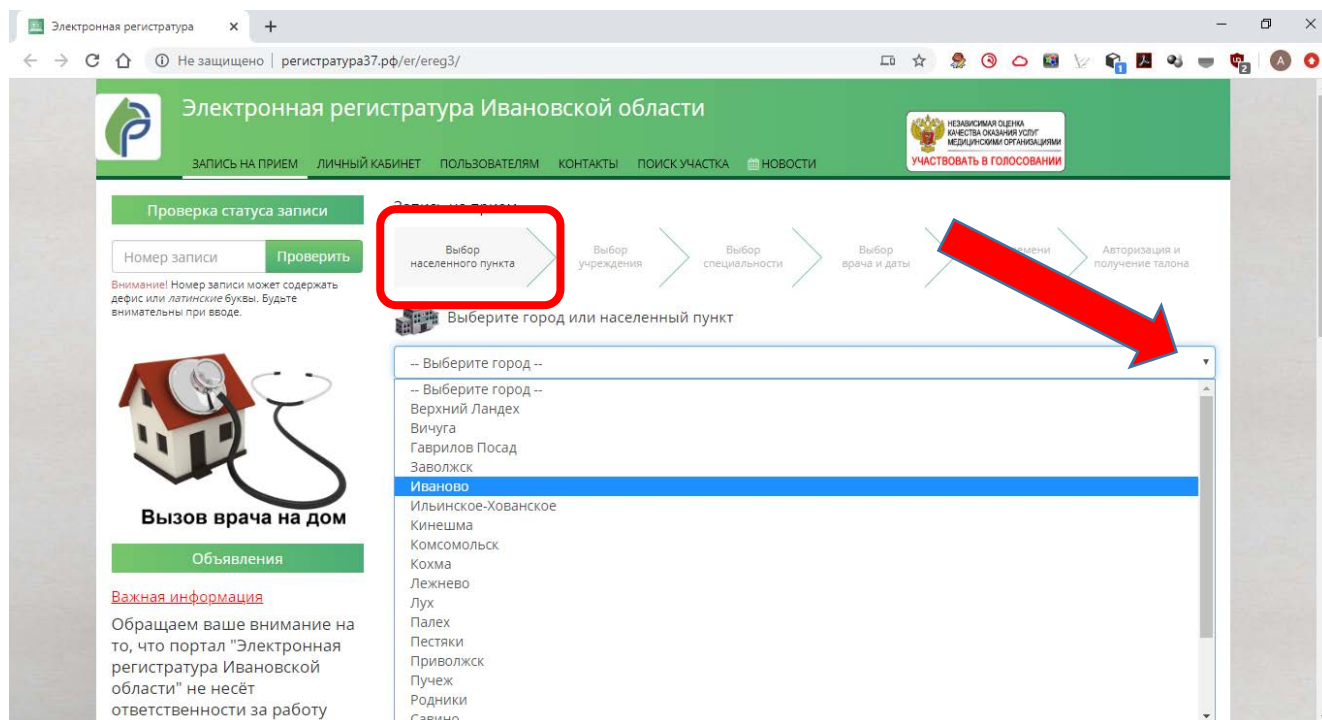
Электронная регистратура ×

Не защищено | регистратура37.рф/er/ereg3/

Электронная регистратура Ивановской области

ЗАПИСЬ НА ПРИЕМ ЛИЧНЫЙ КАБИНЕТ ПОЛЬЗОВАТЕЛЯМ КОНТАКТЫ ПОИСК УЧАСТКА НОВОСТИ

НЕЗАВИСИМАЯ ОЦЕНКА КАЧЕСТВА ОКАЗАНИЯ УСЛУГ МЕДИЦИНСКИМИ ОРГАНИЗАЦИЯМИ
УЧАСТВОВАТЬ В ГОЛОСОВАНИИ

Проверка статуса записи

Номер записи Проверить

Внимание! Номер записи может содержать дефис или латинские буквы. Будьте внимательны при вводе.

Вызов врача на дом

Объявления

Важная информация

Обращаем ваше внимание на то, что портал "Электронная регистратура Ивановской области" не несёт ответственности за работу

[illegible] на прием

Выбор населенного пункта | Выбор учреждения | Выбор специальности | Выбор врача и даты | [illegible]мени | Авторизация и получение талона

Выберите город или населенный пункт

-- Выберите город --

-- Выберите город --
Верхний Ландех
Вичуга
Гаврилов Посад
Заволжск
Иваново
Ильинское-Хованское
Кинешма
Комсомольск
Кохма
Лежнево
Лух
Палех
Пестяки
Приволжск
Пучеж
Родники
Савино